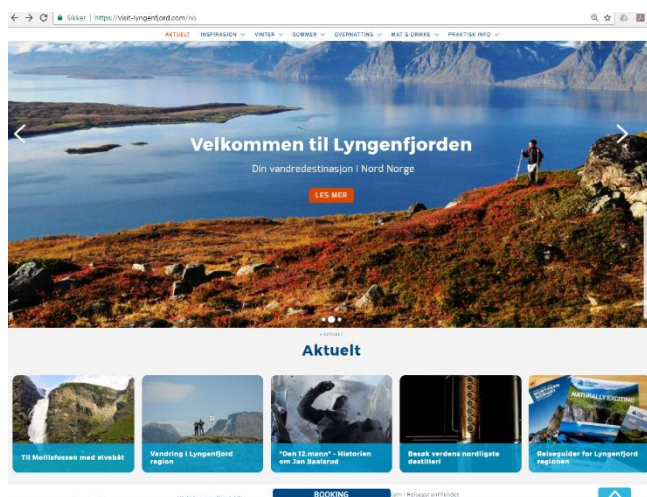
Sikker | https://visit-lyngenfjord.com/no

AKTUELT INSPIRASJON VINTER SOMMER OVERNATTING MAT & DRIKKE PRAKTISK INFO

Velkommen til Lyngenfjorden

Din vandredestinasjon i Nord Norge

LES MER

Aktuelt

Til Mollisfossen med elvebåt

Vandring i Lyngenfjord region

"Den 12.mann" - Historien om Jan Baalsrud

Besøk verdens nordligste destilleri

NATURALLY EXCITING

Reiseguider for Lyngenfjord regionen

BOOKING